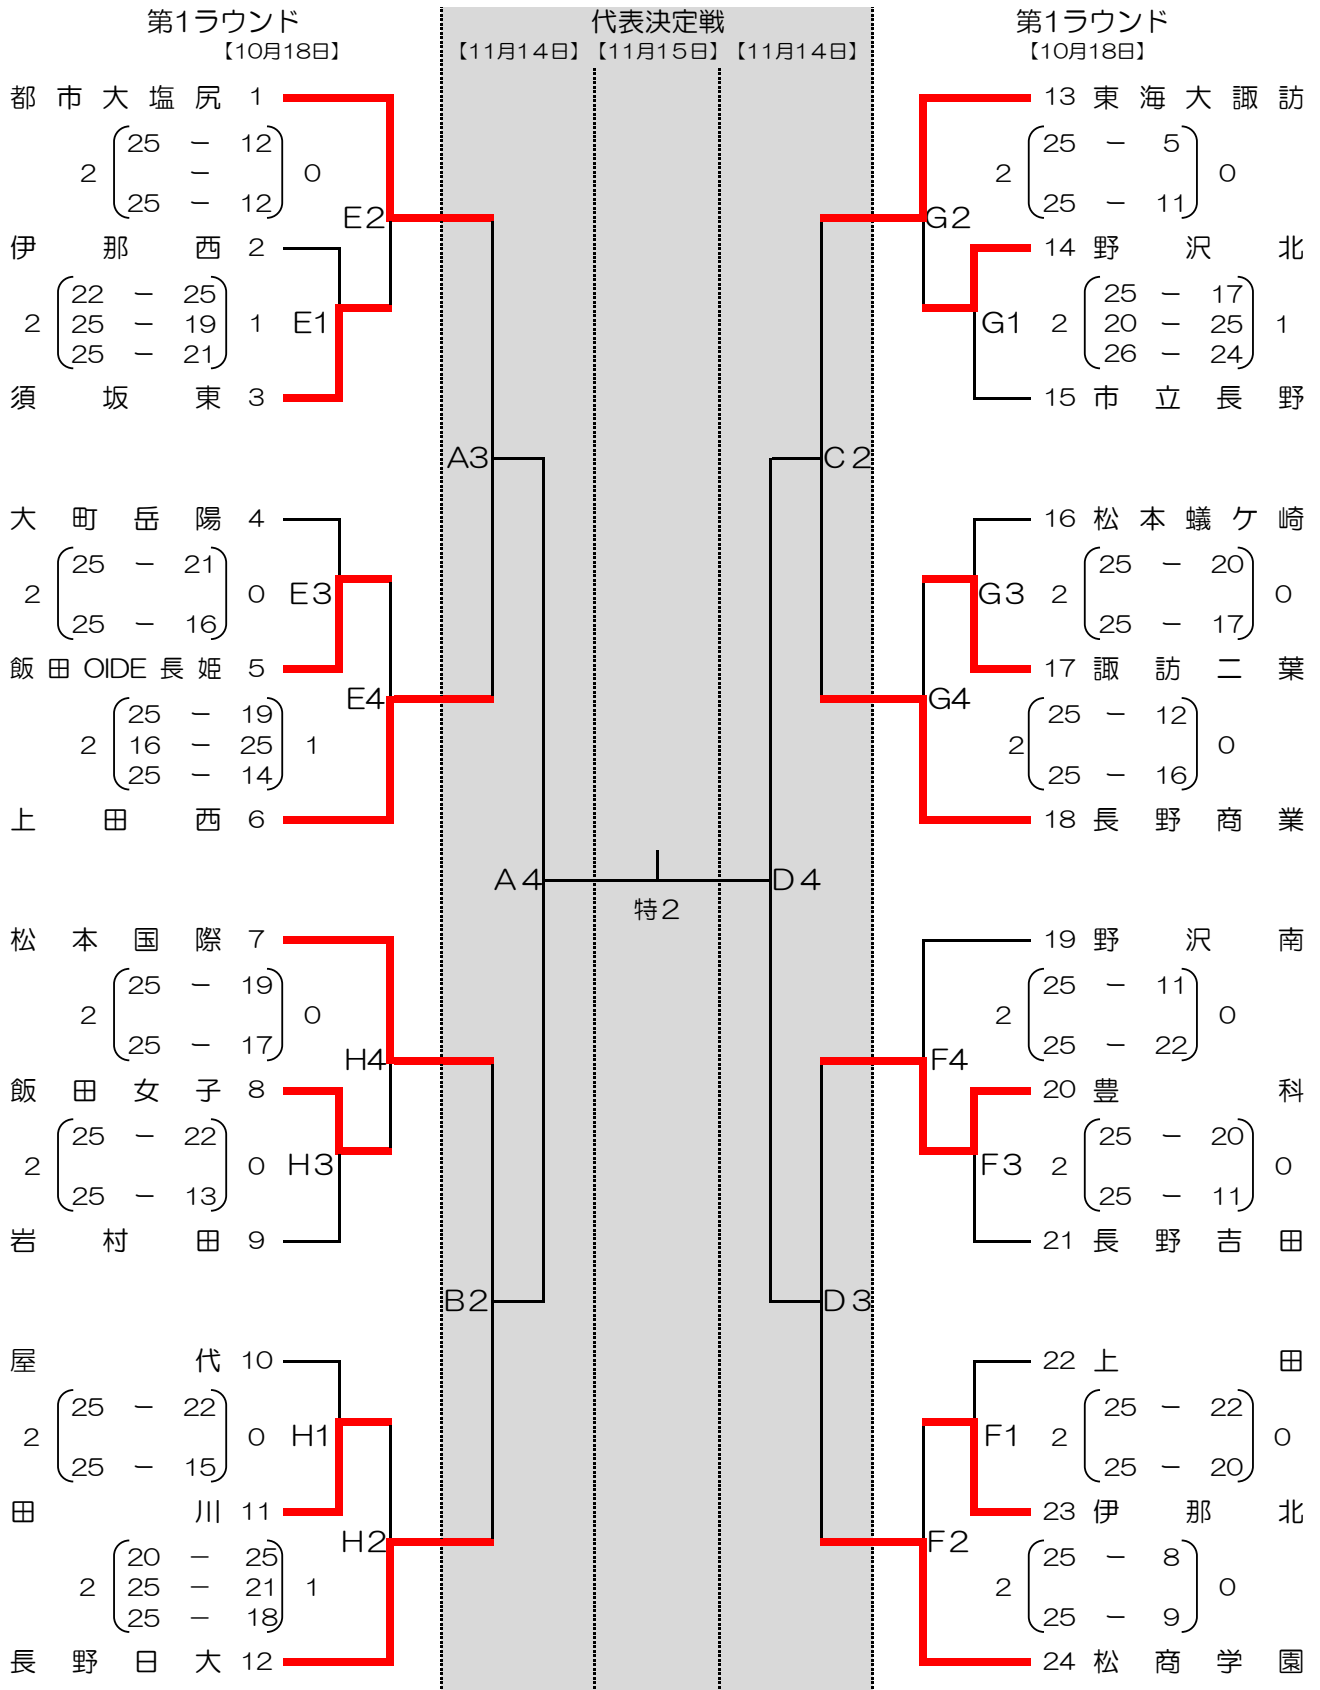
第1ラウンド
【10月18日】

代表決定戦
【11月14日】【11月15日】【11月14日】

第1ラウンド
【10月18日】

都市大塩尻 1
2 (25 − 12 / − / 25 − 12) 0
E2
伊那西 2
2 (22 − 25 / 25 − 19 / 25 − 21) 1 E1
須坂東 3

A3

大町岳陽 4
2 (25 − 21 / 25 − 16) 0 E3
飯田OIDE長姫 5
E4
2 (25 − 19 / 16 − 25 / 25 − 14) 1
上田西 6

A4
特2
D4

松本国際 7
2 (25 − 19 / 25 − 17) 0
H4
飯田女子 8
2 (25 − 22 / 25 − 13) 0 H3
岩村田 9

B2

屋代 10
2 (25 − 22 / 25 − 15) 0 H1
田川 11
H2
2 (20 − 25 / 25 − 21 / 25 − 18) 1
長野日大 12

13 東海大諏訪
2 (25 − 5 / 25 − 11) 0
G2
14 野沢北
G1 2 (25 − 17 / 20 − 25 / 26 − 24) 1
15 市立長野

C2

16 松本蟻ケ崎
G3 2 (25 − 20 / 25 − 17) 0
17 諏訪二葉
G4
2 (25 − 12 / 25 − 16) 0
18 長野商業

19 野沢南
2 (25 − 11 / 25 − 22) 0
F4
20 豊科
F3 2 (25 − 20 / 25 − 11) 0
21 長野吉田

D3

22 上田
F1 2 (25 − 22 / 25 − 20) 0
23 伊那北
F2
2 (25 − 8 / 25 − 9) 0
24 松商学園